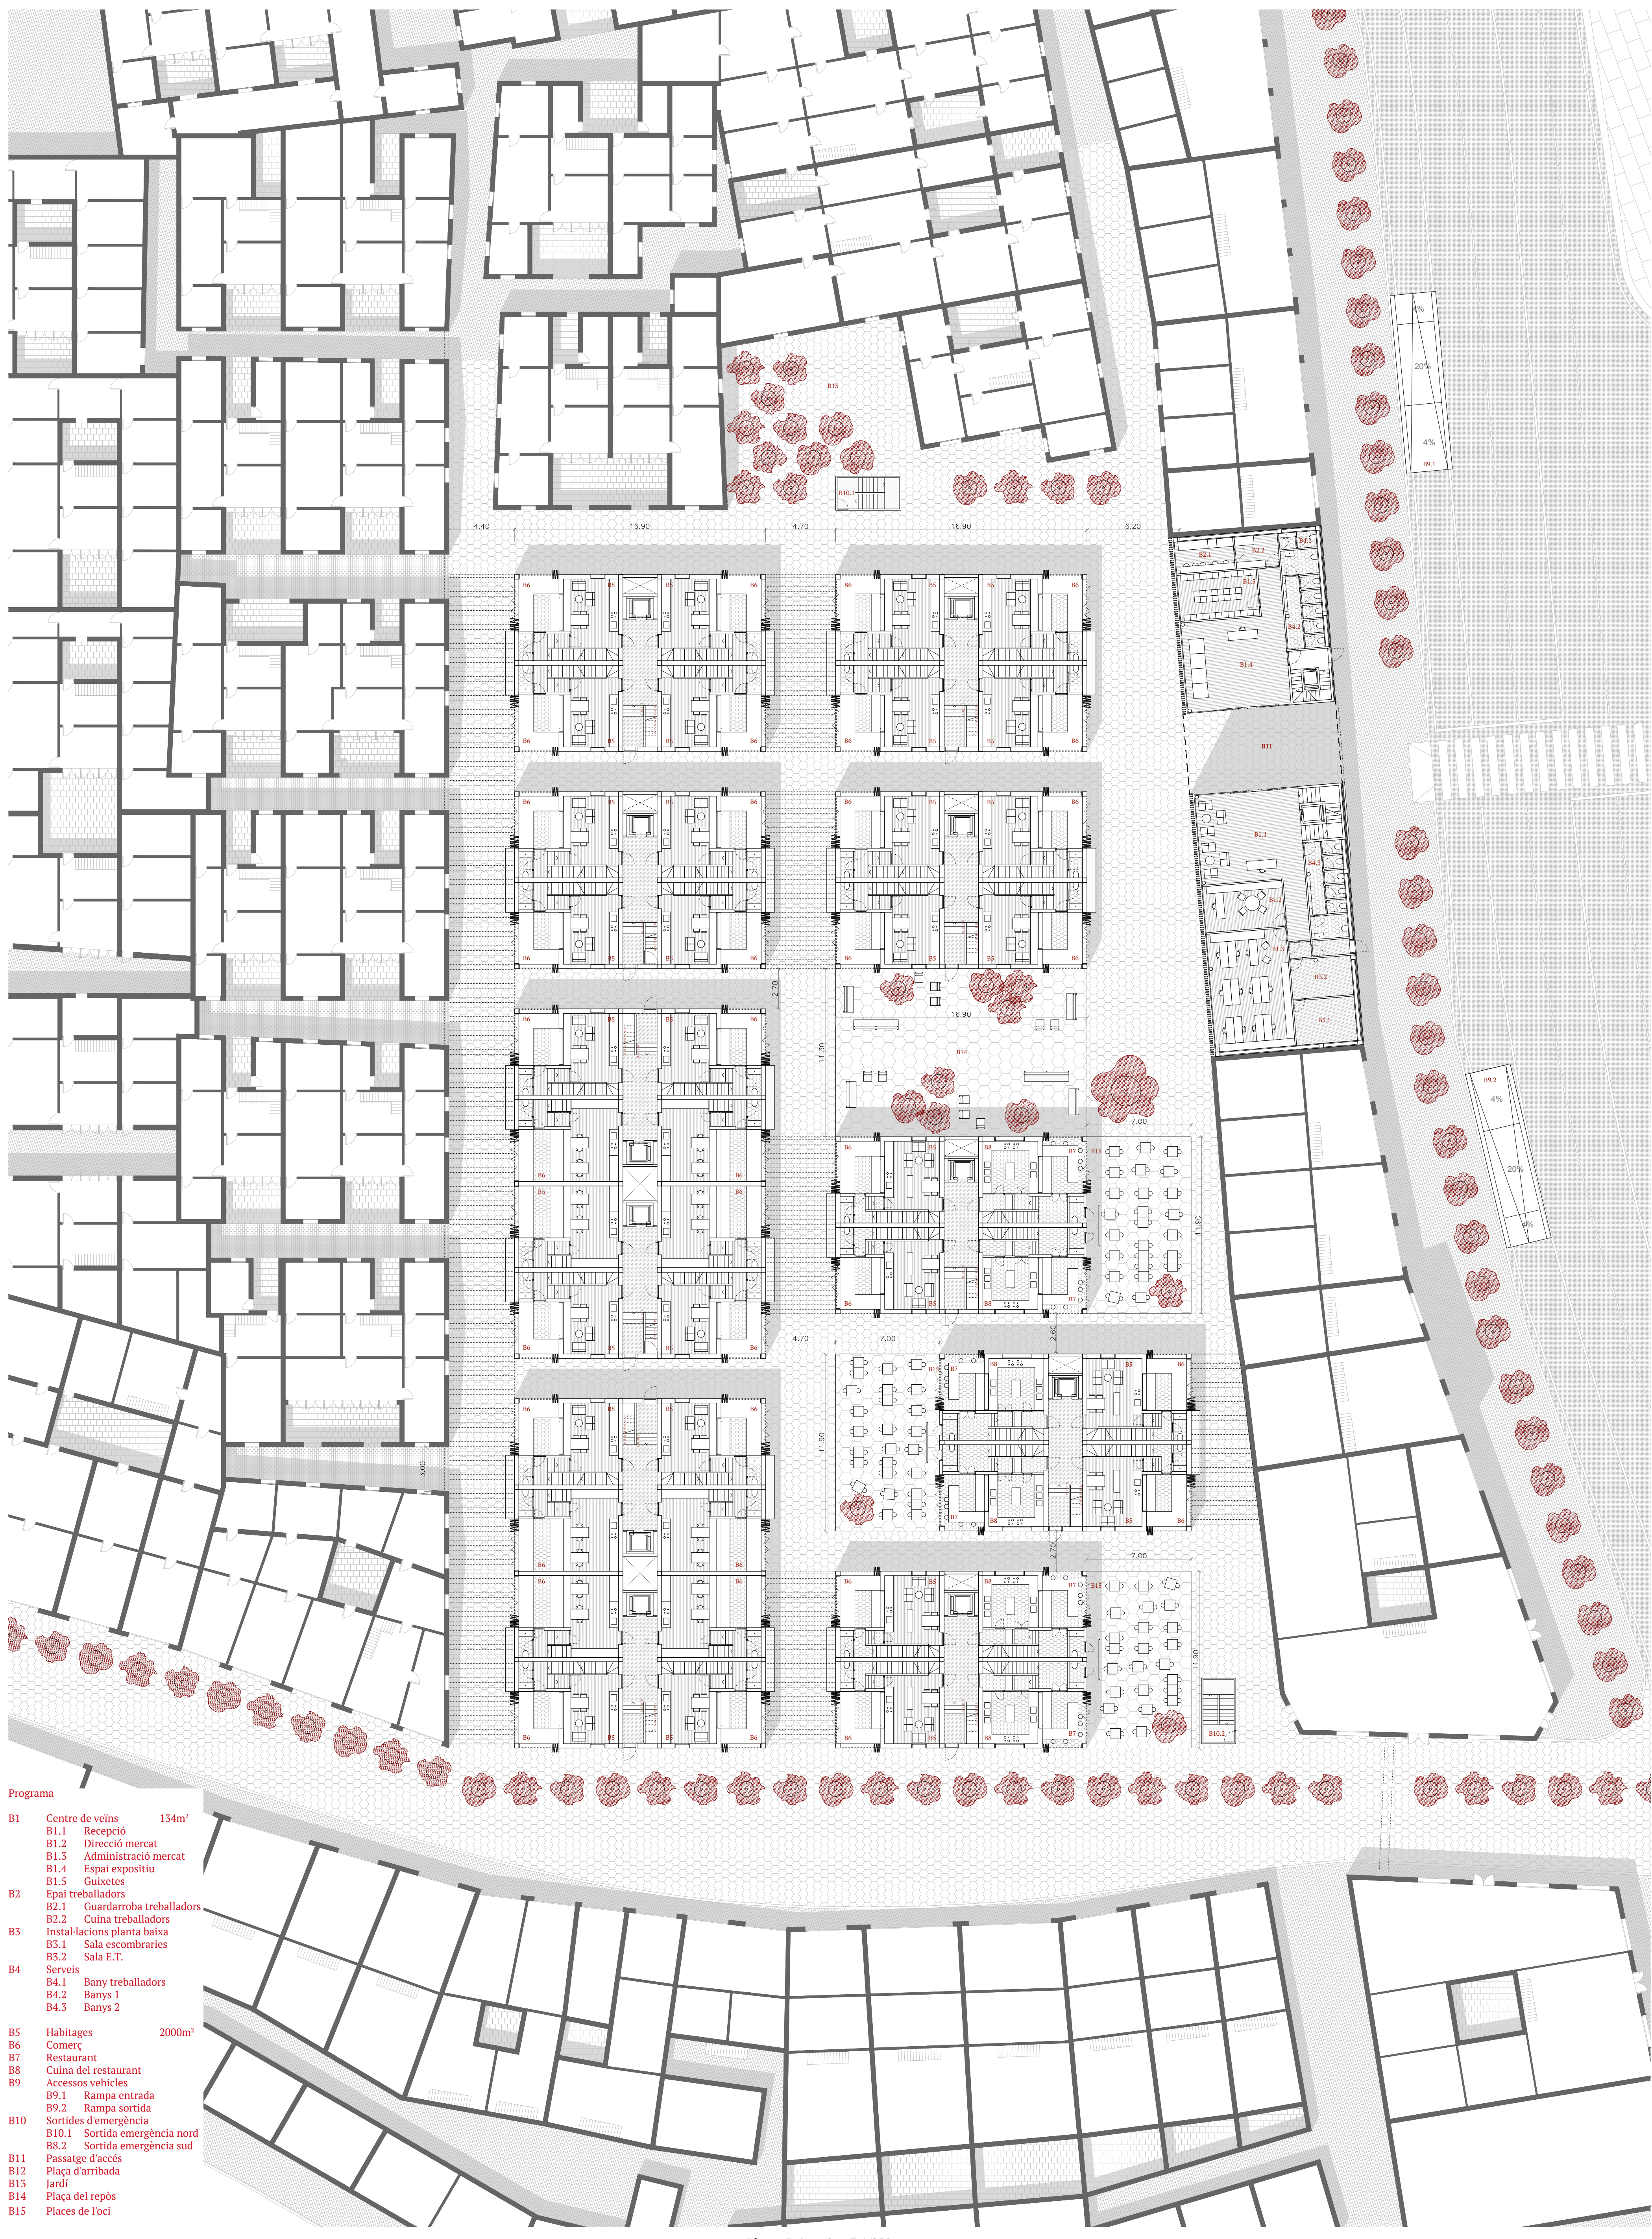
4%
20%
4%
B9.1
B13
B10.1
4.40
16.90
4.70
16.90
6.20
B2.1
B2.2
B4.1
B1.5
B4.2
B1.4
B11
B1.1
B4.3
B1.2
B1.3
B3.2
B3.1
B9.2
4%
20%
4%
2.70
16.90
11.90
B14
7.00
B15
11.90
4.70
7.00
2.60
B15
11.90
3.00
2.70
7.00
B15
11.90
B10.2

Programa

B1 Centre de veïns 134m²
B1.1 Recepció
B1.2 Direcció mercat
B1.3 Administració mercat
B1.4 Espai expositiu
B1.5 Guixetes
B2 Epai treballadors
B2.1 Guardarroba treballadors
B2.2 Cuina treballadors
B3 Instal·lacions planta baixa
B3.1 Sala escombraries
B3.2 Sala E.T.
B4 Serveis
B4.1 Bany treballadors
B4.2 Banys 1
B4.3 Banys 2

B5 Habitages 2000m²
B6 Comerç
B7 Restaurant
B8 Cuina del restaurant
B9 Accessos vehicles
B9.1 Rampa entrada
B9.2 Rampa sortida
B10 Sortides d'emergència
B10.1 Sortida emergència nord
B8.2 Sortida emergència sud
B11 Passatge d'accés
B12 Plaça d'arribada
B13 Jardí
B14 Plaça del repòs
B15 Places de l'oci